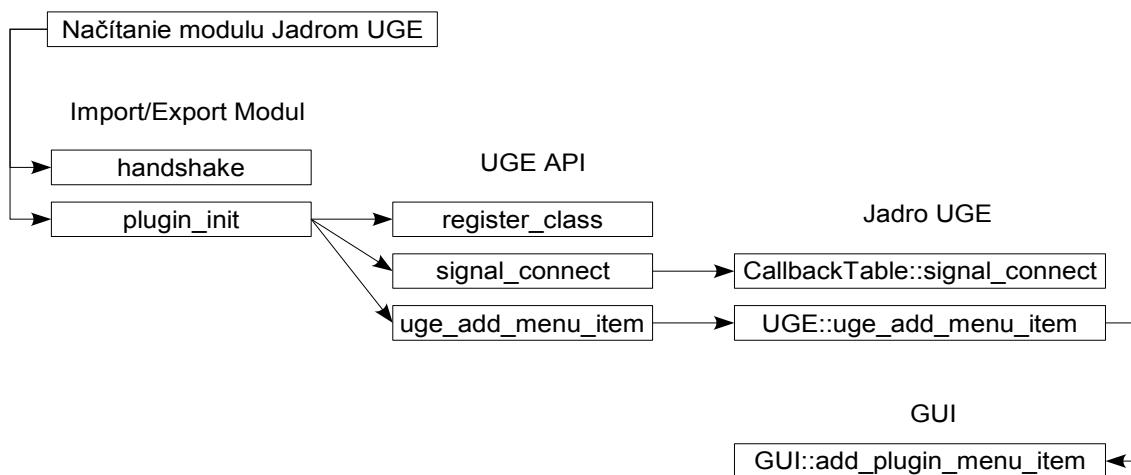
Načítanie modulu Jadrom UGE

Import/Export Modul

handshake

UGE API

plugin_init

register_class

Jadro UGE

signal_connect

CallbackTable::signal_connect

uge_add_menu_item

UGE::uge_add_menu_item

GUI

GUI::add_plugin_menu_item